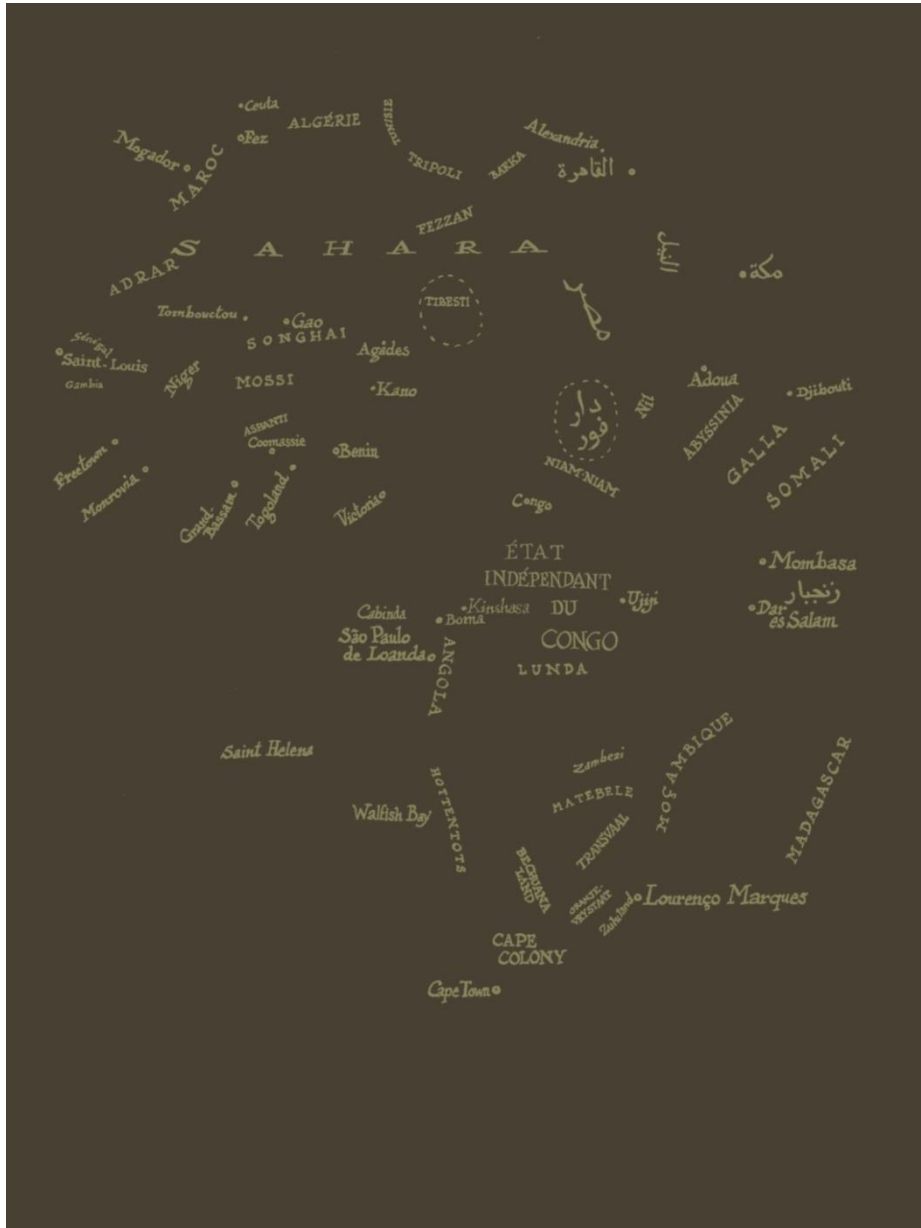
Ceuta
Fez
ALGÉRIE
TUNISIE
Alexandria
Mogador
MAROC
TRIPOLI
BARKA
القاهرة
FEZZAN
ADRAR
SAHARA
النيل
مكة
TIBESTI
مصر
Tombouctou
Gao
SONGHAI
Sénégal
Saint-Louis
Gambia
Niger
Agades
MOSSI
Kano
Adoua
Djibouti
دار فور
Nil
ABYSSINIA
ASHANTI
Coomassie
Benin
GALLA
SOMALI
Freetown
Monrovia
Grand Bassam
Togoland
Victoria
NIAM-NIAM
Congo
ÉTAT INDÉPENDANT DU CONGO
Mombasa
زنجبار
Dar es Salam
Kinshasa
Ujiji
Cabinda
Boma
São Paulo de Loanda
ANGOLA
LUNDA
Saint Helena
MOÇAMBIQUE
Zambezi
MADAGASCAR
MATEBELE
HOTTENTOTS
Walfish Bay
TRANSVAAL
BECHUANA LAND
ORANGE-VRYSTAAT
Zululand
Lourenço Marques
CAPE COLONY
Cape Town